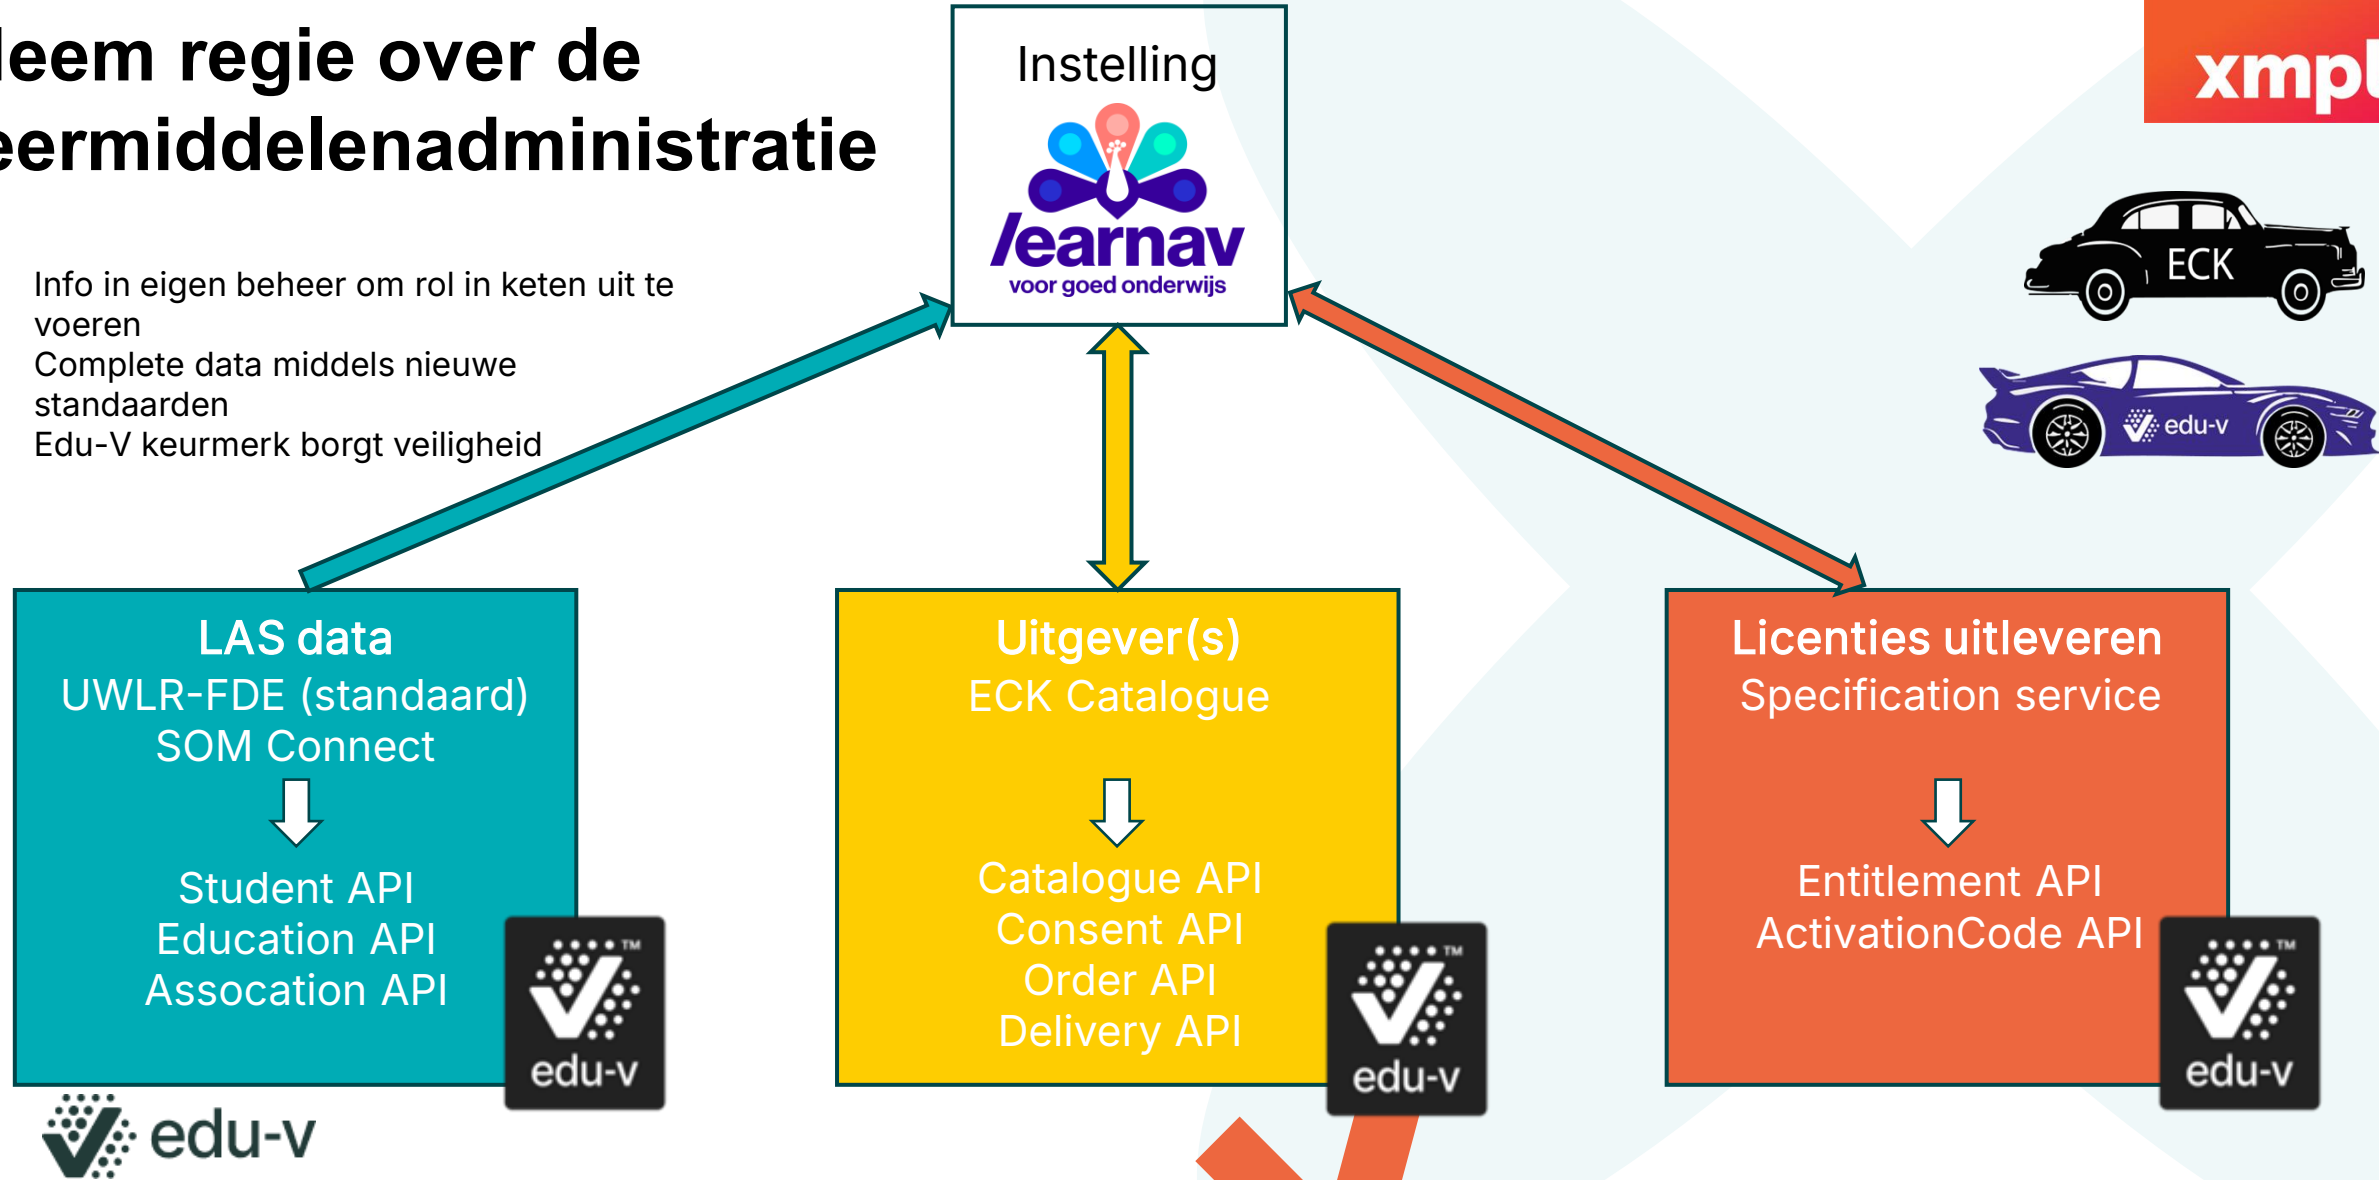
leem regie over de
eermiddelenadministratie

Info in eigen beheer om rol in keten uit te voeren
Complete data middels nieuwe standaarden
Edu-V keurmerk borgt veiligheid

Instelling

learnav
voor goed onderwijs

xmpl

ECK

edu-v

LAS data
UWLR-FDE (standaard)
SOM Connect

Student API
Education API
Assocation API

edu-v

Uitgever(s)
ECK Catalogue

Catalogue API
Consent API
Order API
Delivery API

edu-v

Licenties uitleveren
Specification service

Entitlement API
ActivationCode API

edu-v

edu-v